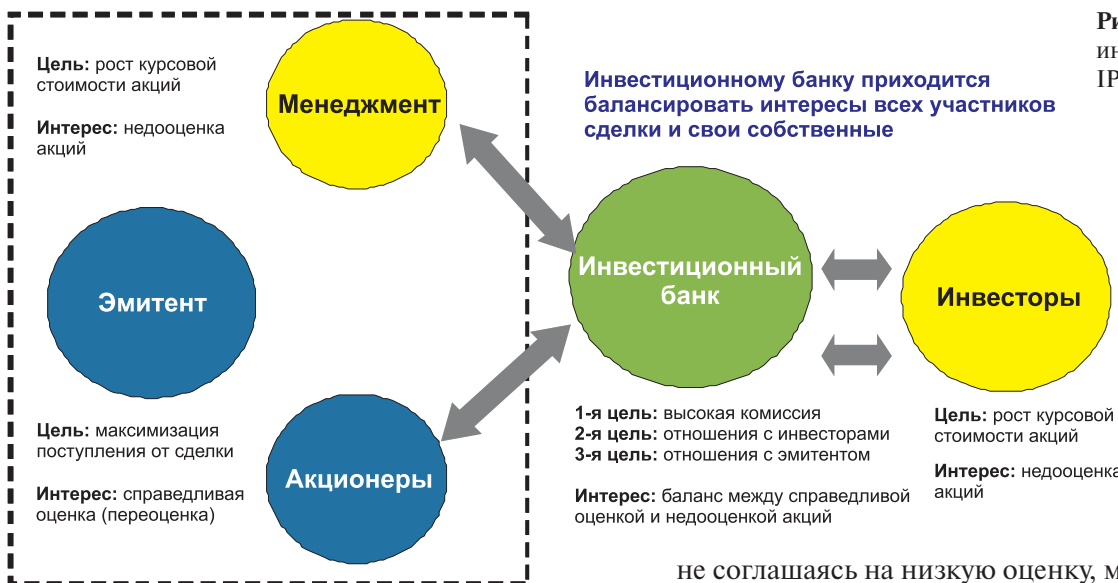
Ри
ин
IP

Цель: рост курсовой стоимости акций

Интерес: недооценка акций

Менеджмент

Инвестиционному банку приходится балансировать интересы всех участников сделки и свои собственные

Эмитент

Инвестиционный банк

Инвесторы

Цель: максимизация поступления от сделки

Интерес: справедливая оценка (переоценка)

Акционеры

1-я цель: высокая комиссия
2-я цель: отношения с инвесторами
3-я цель: отношения с эмитентом

Интерес: баланс между справедливой оценкой и недооценкой акций

Цель: рост курсовой стоимости акций

Интерес: недооценка акций

не соглашаясь на низкую оценку, м